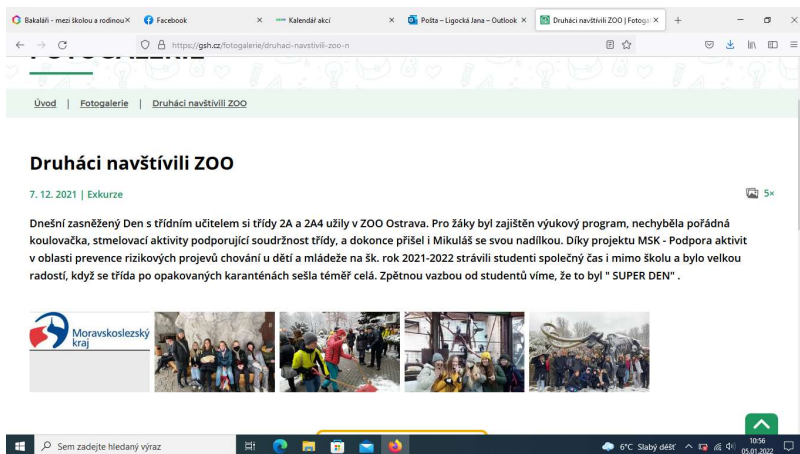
Bakaláři - mezi školou a rodinou ×
Facebook ×
Kalendář akcí ×
Pošta – Ligocká Jana – Outlook ×
Druháci navštívili ZOO | Fotoga ×
+

https://gsh.cz/fotogalerie/druhaci-navstivili-zoo-n

Úvod | Fotogalerie | Druháci navštívili ZOO

Druháci navštívili ZOO

7. 12. 2021 | Exkurze

5×

Dnešní zasněžený Den s třídním učitelem si třídy 2A a 2A4 užily v ZOO Ostrava. Pro žáky byl zajištěn výukový program, nechyběla pořádná koulovačka, stmelovací aktivity podporující soudržnost třídy, a dokonce přišel i Mikuláš se svou nadílkou. Díky projektu MSK - Podpora aktivit v oblasti prevence rizikových projevů chování u dětí a mládeže ve šk. rok 2021-2022 strávili studenti společný čas i mimo školu a bylo velkou radostí, když se třída po opakovaných karanténách sešla téměř celá. Zpětnou vazbou od studentů víme, že to byl " SUPER DEN" .

Moravskoslezský kraj

Sem zadejte hledaný výraz

6°C Slabý déšť

10:56
05.01.2022